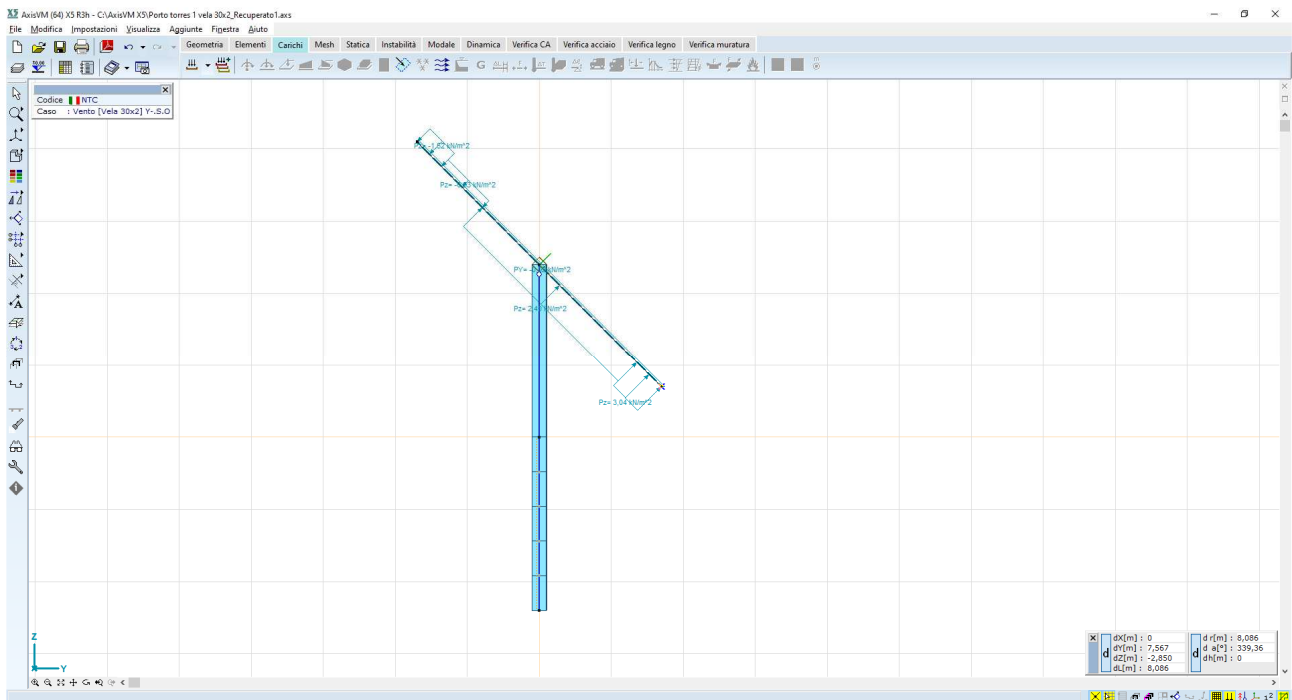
AxisVM (64) X5 R3h - C:\AxisVM X5\Porto torres 1 vela 30x2_Recuperato1.axs

File Modifica Impostazioni Visualizza Aggiunte Finestra Aiuto

Geometria Elementi Carichi Mesh Statica Instabilità Modale Dinamica Verifica CA Verifica acciaio Verifica legno Verifica muratura

Codice NTC
Caso : Vento [Vela 30x2] Y-.S.O

Pz= -1,62 kN/m^2
Pz= -0,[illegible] kN/m^2
PY= -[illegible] kN/m^2
Pz= 2,4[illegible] kN/m^2
Pz= 3,04 kN/m^2

Z
Y

dX[m] : 0
dY[m] : 7,567
dZ[m] : -2,850
dL[m] : 8,086

d r[m] : 8,086
d a[°] : 339,36
dh[m] : 0